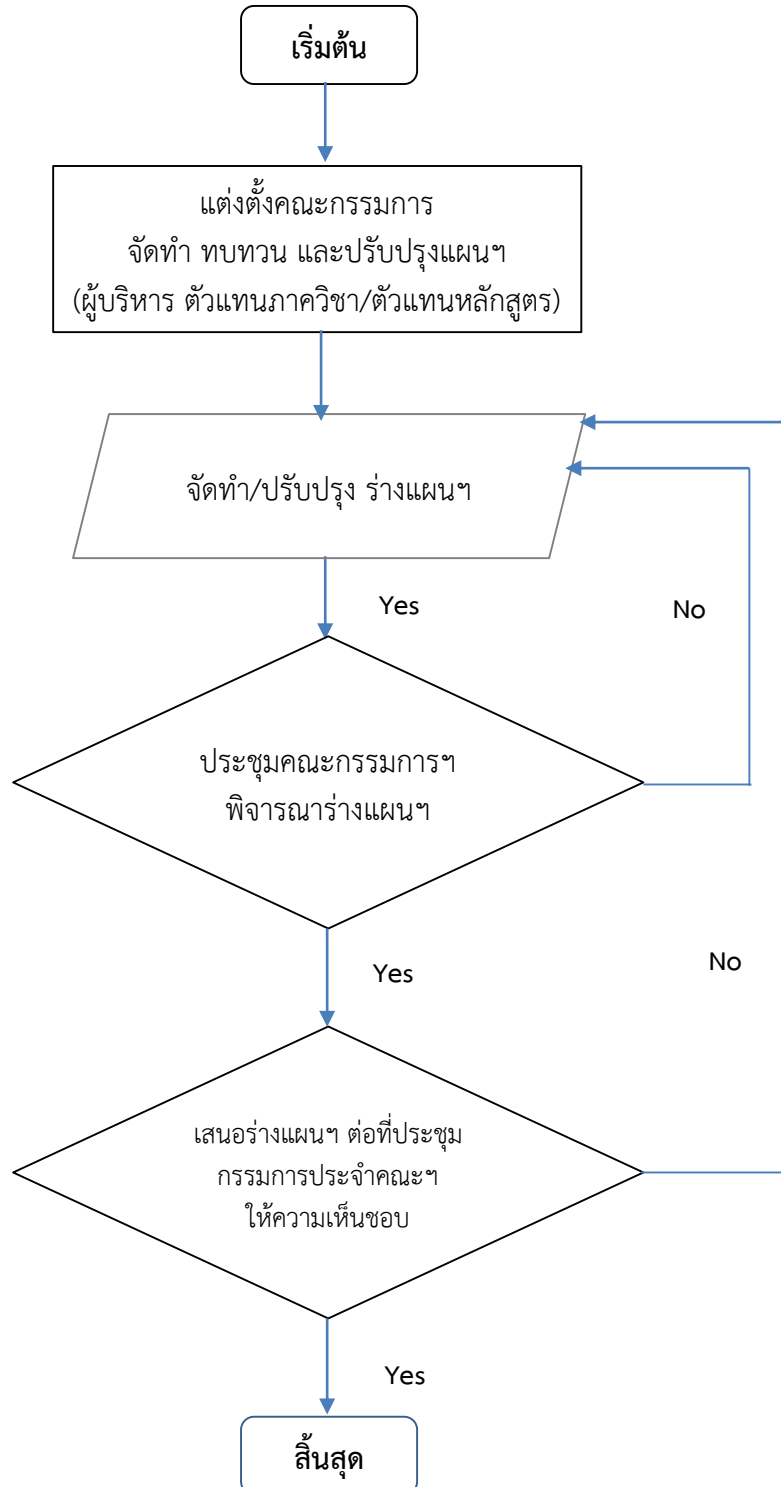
เริ่มต้น

แต่งตั้งคณะกรรมการ
จัดทำ ทบทวน และปรับปรุงแผนฯ
(ผู้บริหาร ตัวแทนภาควิชา/ตัวแทนหลักสูตร)

จัดทำ/ปรับปรุง ร่างแผนฯ

Yes

No

ประชุมคณะกรรมการฯ
พิจารณาร่างแผนฯ

Yes

No

เสนอร่างแผนฯ ต่อที่ประชุม
กรรมการประจำคณะฯ
ให้ความเห็นชอบ

Yes

สิ้นสุด